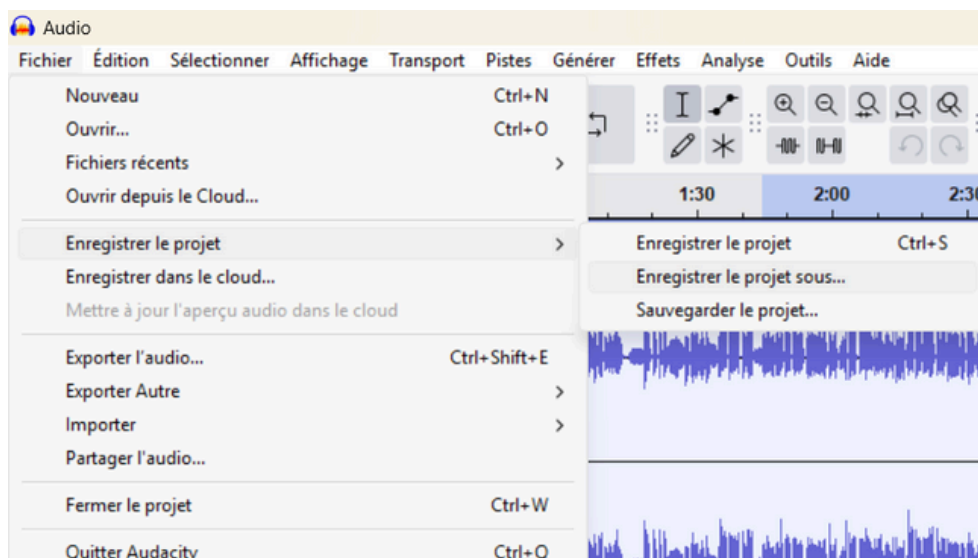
Audio

Fichier Édition Sélectionner Affichage Transport Pistes Générer Effets Analyse Outils Aide

Nouveau Ctrl+N
Ouvrir... Ctrl+O
Fichiers récents >
Ouvrir depuis le Cloud...

Enregistrer le projet >
Enregistrer dans le cloud...
Mettre à jour l'aperçu audio dans le cloud

Exporter l'audio... Ctrl+Shift+E
Exporter Autre >
Importer >
Partager l'audio...

Fermer le projet Ctrl+W

Quitter Audacity Ctrl+Q

Enregistrer le projet Ctrl+S
Enregistrer le projet sous...
Sauvegarder le projet...

1:30 2:00 2:3